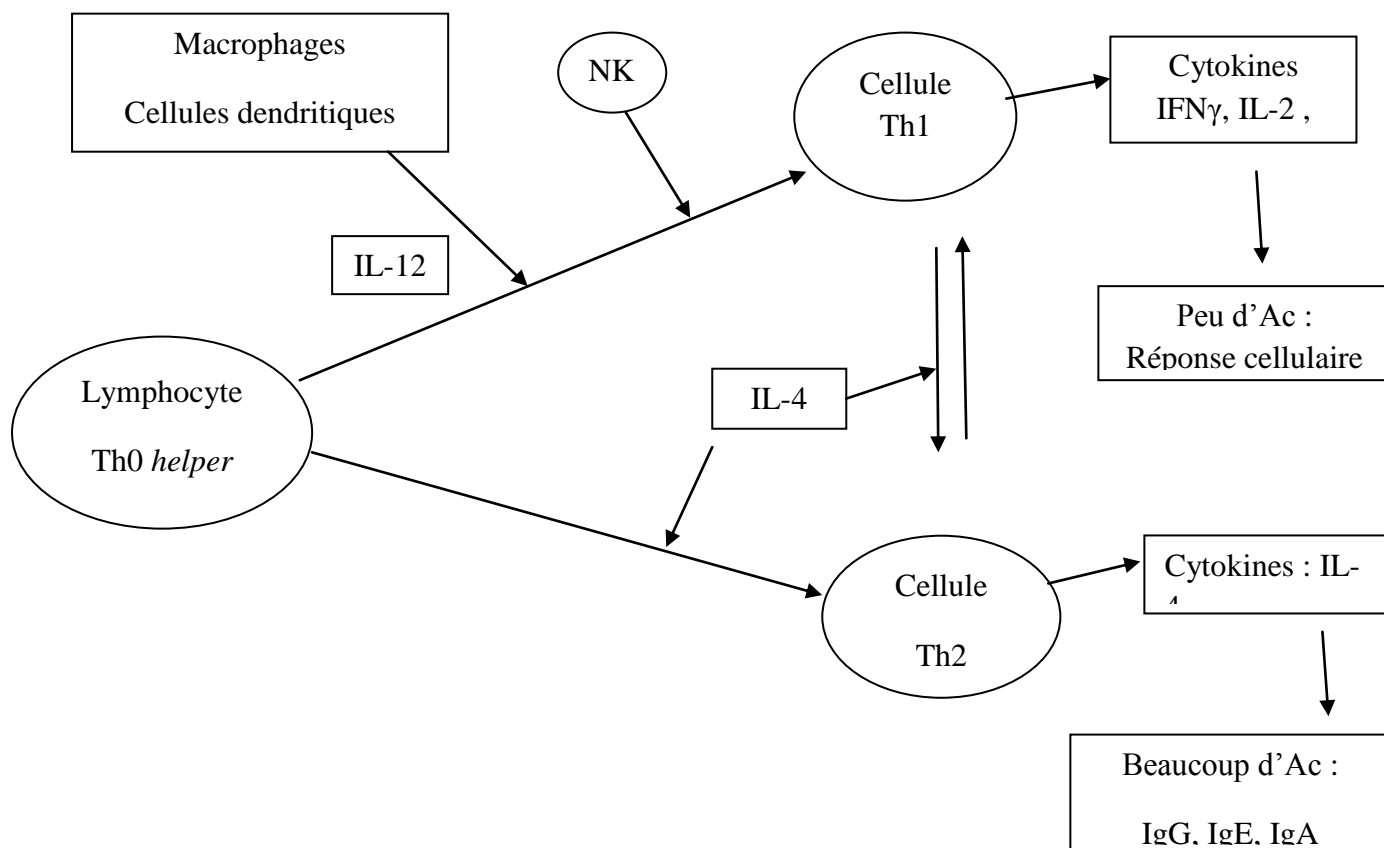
Macrophages

Cellules dendritiques

NK

Cellule Th1

Cytokines IFNγ, IL-2 ,

IL-12

Peu d'Ac : Réponse cellulaire

Lymphocyte

Th0 *helper*

IL-4

Cellule

Th2

Cytokines : IL-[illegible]

Beaucoup d'Ac :

IgG, IgE, IgA